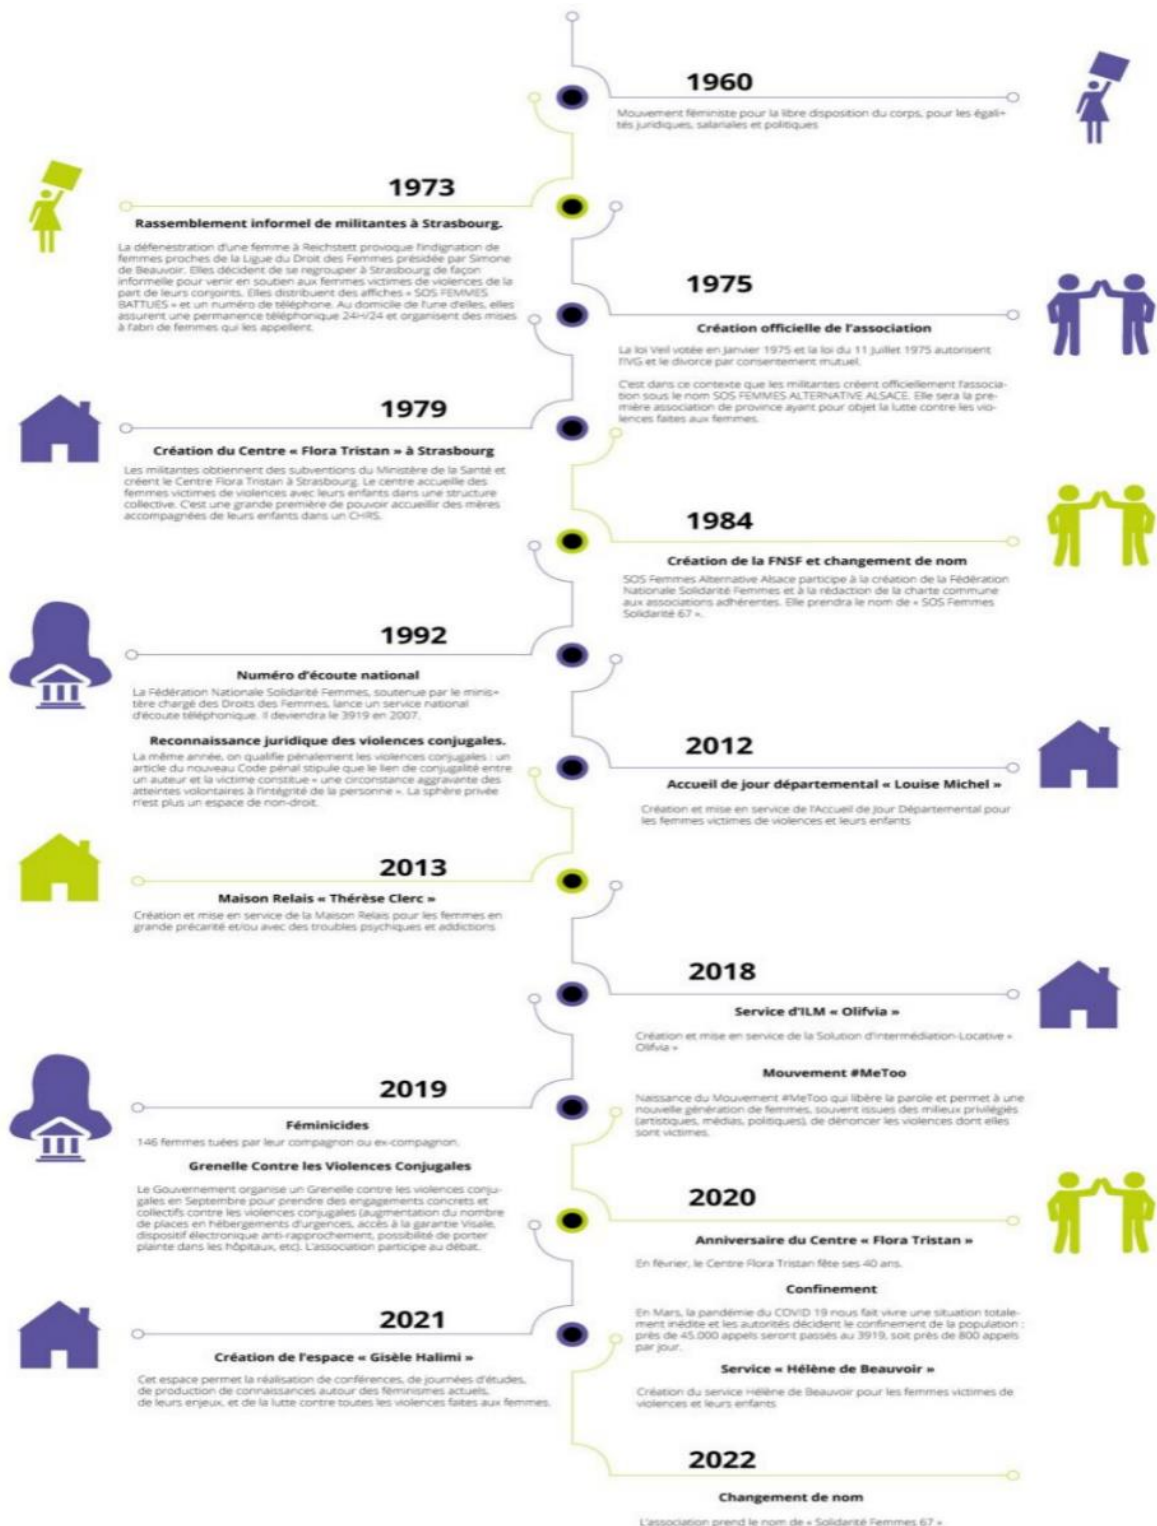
1960

Mouvement féministe pour la libre disposition du corps, pour les égalités juridiques, salariales et politiques

1973

Rassemblement informel de militantes à Strasbourg.

La défenestration d'une femme à Reichstett provoque l'indignation de femmes proches de la Ligue du Droit des Femmes présidée par Simone de Beauvoir. Elles décident de se regrouper à Strasbourg de façon informelle pour venir en soutien aux femmes victimes de violences de la part de leurs conjoints. Elles distribuent des affiches « SOS FEMMES BATTUES » et un numéro de téléphone. Au domicile de l'une d'elles, elles assurent une permanence téléphonique 24h/24 et organisent des mises à l'abri de femmes qui les appellent.

1975

Création officielle de l'association

La loi Veil votée en janvier 1975 et la loi du 11 juillet 1975 autorisent l'IVG et le divorce par consentement mutuel.

C'est dans ce contexte que les militantes créent officiellement l'association sous le nom SOS FEMMES ALTERNATIVE ALSACE. Elle sera la première association de province ayant pour objet la lutte contre les violences faites aux femmes.

1979

Création du Centre « Flora Tristan » à Strasbourg

Les militantes obtiennent des subventions du Ministère de la Santé et créent le Centre Flora Tristan à Strasbourg. Le centre accueille des femmes victimes de violences avec leurs enfants dans une structure collective. C'est une grande première de pouvoir accueillir des mères accompagnées de leurs enfants dans un CHRS.

1984

Création de la FNSF et changement de nom

SOS Femmes Alternative Alsace participe à la création de la Fédération Nationale Solidarité Femmes et à la rédaction de la charte commune aux associations adhérentes. Elle prendra le nom de « SOS Femmes Solidarité 67 ».

1992

Numéro d'écoute national

La Fédération Nationale Solidarité Femmes, soutenue par le ministère chargé des Droits des Femmes, lance un service national d'écoute téléphonique. Il deviendra le 3919 en 2007.

Reconnaissance juridique des violences conjugales.

La même année, on qualifie pénalement les violences conjugales : un article du nouveau Code pénal stipule que le lien de conjugalité entre un auteur et la victime constitue « une circonstance aggravante des atteintes volontaires à l'intégrité de la personne ». La sphère privée n'est plus un espace de non-droit.

2012

Accueil de jour départemental « Louise Michel »

Création et mise en service de l'Accueil de Jour Départemental pour les femmes victimes de violences et leurs enfants

2013

Maison Relais « Thérèse Clerc »

Création et mise en service de la Maison Relais pour les femmes en grande précarité et/ou avec des troubles psychiques et addictions

2018

Service d'ILM « Olifvia »

Création et mise en service de la Solution d'Intermédiation-Locative « Olifvia »

Mouvement #MeToo

Naissance du Mouvement #MeToo qui libère la parole et permet à une nouvelle génération de femmes, souvent issues des milieux privilégiés (artistiques, médias, politiques), de dénoncer les violences dont elles sont victimes.

2019

Féminicides

146 femmes tuées par leur compagnon ou ex-compagnon.

Grenelle Contre les Violences Conjugales

Le Gouvernement organise un Grenelle contre les violences conjugales en Septembre pour prendre des engagements concrets et collectifs contre les violences conjugales (augmentation du nombre de places en hébergements d'urgences, accès à la garantie Visale, dispositif électronique anti-rapprochement, possibilité de porter plainte dans les hôpitaux, etc). L'association participe au débat.

2020

Anniversaire du Centre « Flora Tristan »

En février, le Centre Flora Tristan fête ses 40 ans.

Confinement

En Mars, la pandémie du COVID 19 nous fait vivre une situation totalement inédite et les autorités décident le confinement de la population : près de 45.000 appels seront passés au 3919, soit près de 800 appels par jour.

Service « Hélène de Beauvoir »

Création du service Hélène de Beauvoir pour les femmes victimes de violences et leurs enfants

2021

Création de l'espace « Gisèle Halimi »

Cet espace permet la réalisation de conférences, de journées d'études, de production de connaissances autour des féminismes actuels, de leurs enjeux, et de la lutte contre toutes les violences faites aux femmes.

2022

Changement de nom

L'association prend le nom de « Solidarité Femmes 67 »